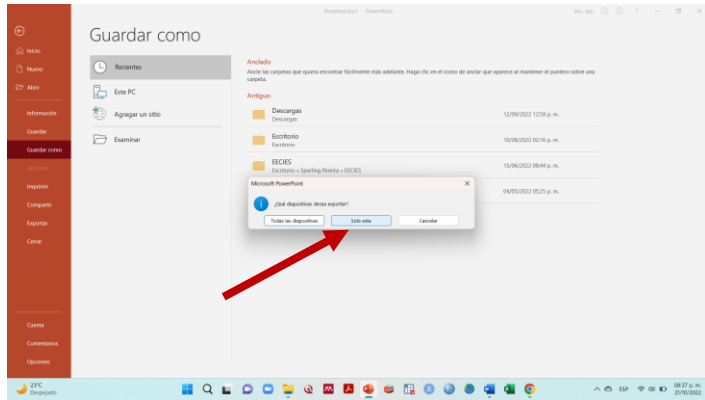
Presentación1 - PowerPoint

Inic. ses.

?

Inicio

Nuevo

Abrir

Información

Guardar

Guardar como

Historial

Imprimir

Compartir

Exportar

Cerrar

Cuenta

Comentarios

Opciones

Guardar como

Recientes

Este PC

Agregar un sitio

Examinar

Anclado

Ancle las carpetas que quiera encontrar fácilmente más adelante. Haga clic en el icono de anclar que aparece al mantener el puntero sobre una carpeta.

Antiguo

Descargas
Descargas
12/09/2022 12:58 p. m.

Escritorio
Escritorio
10/08/2022 02:16 p. m.

EECIES
Escritorio » Sporting Renma » EECIES
15/06/2022 08:44 p. m.

04/05/2022 05:25 p. m.

Microsoft PowerPoint

¿Qué diapositivas desea exportar?

Todas las diapositivas

Solo esta

Cancelar

23°C
Despejado

ESP

08:37 p. m.
21/10/2022